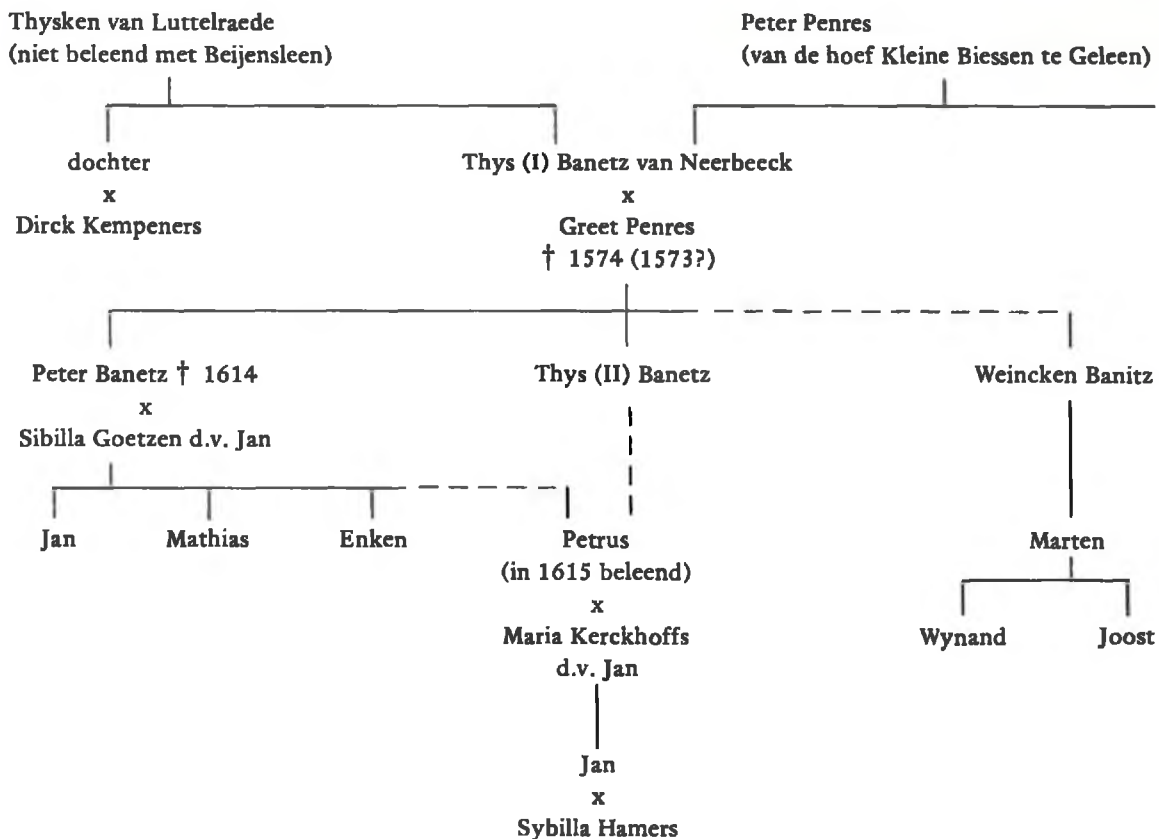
Thysken van Luttelraede
(niet beleend met Beijensleen)

Peter Penres
(van de hoef Kleine Biessen te Geleen)

dochter
x
Dirck Kempeners

Thys (I) Banetz van Neerbeeck
x
Greet Penres
† 1574 (1573?)

Peter Banetz † 1614
x
Sibilla Goetzen d.v. Jan

Thys (II) Banetz

Weincken Banitz

Jan

Mathias

Enken

Petrus
(in 1615 beleend)
x
Maria Kerckhoffs
d.v. Jan

Marten

Wynand

Joost

Jan
x
Sybilla Hamers